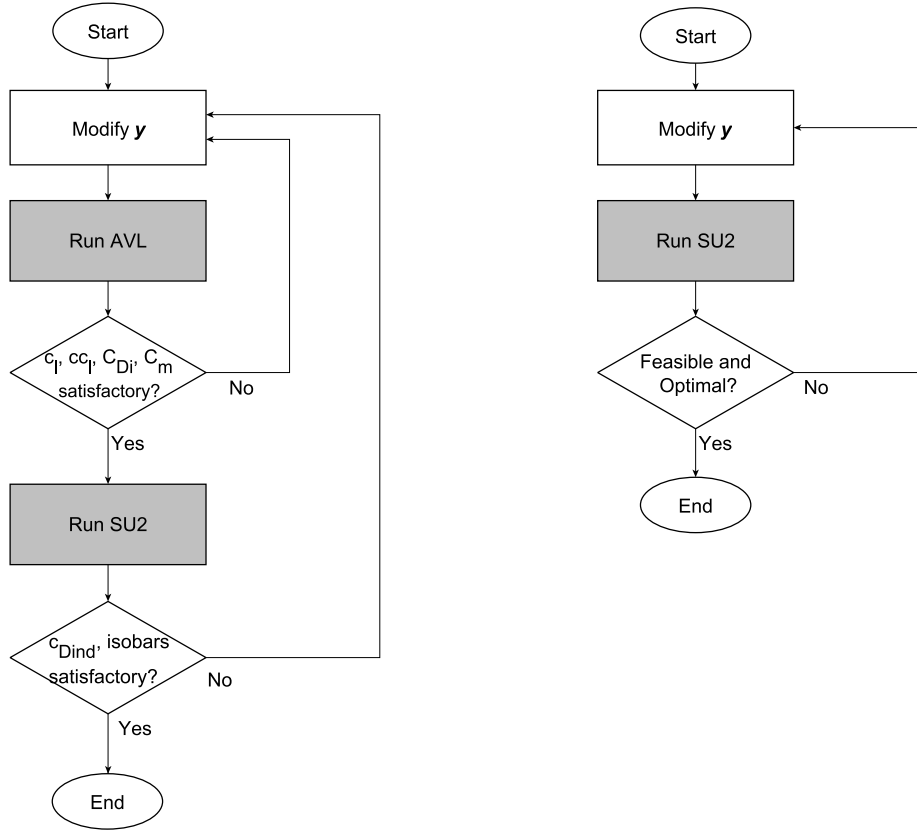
Start

Modify $\boldsymbol{y}$

Run AVL

$c_l$, $cc_l$, $C_{Di}$, $C_m$ satisfactory?

No

Yes

Run SU2

$c_{Dind}$, isobars satisfactory?

No

Yes

End

Start

Modify $\boldsymbol{y}$

Run SU2

Feasible and Optimal?

No

Yes

End